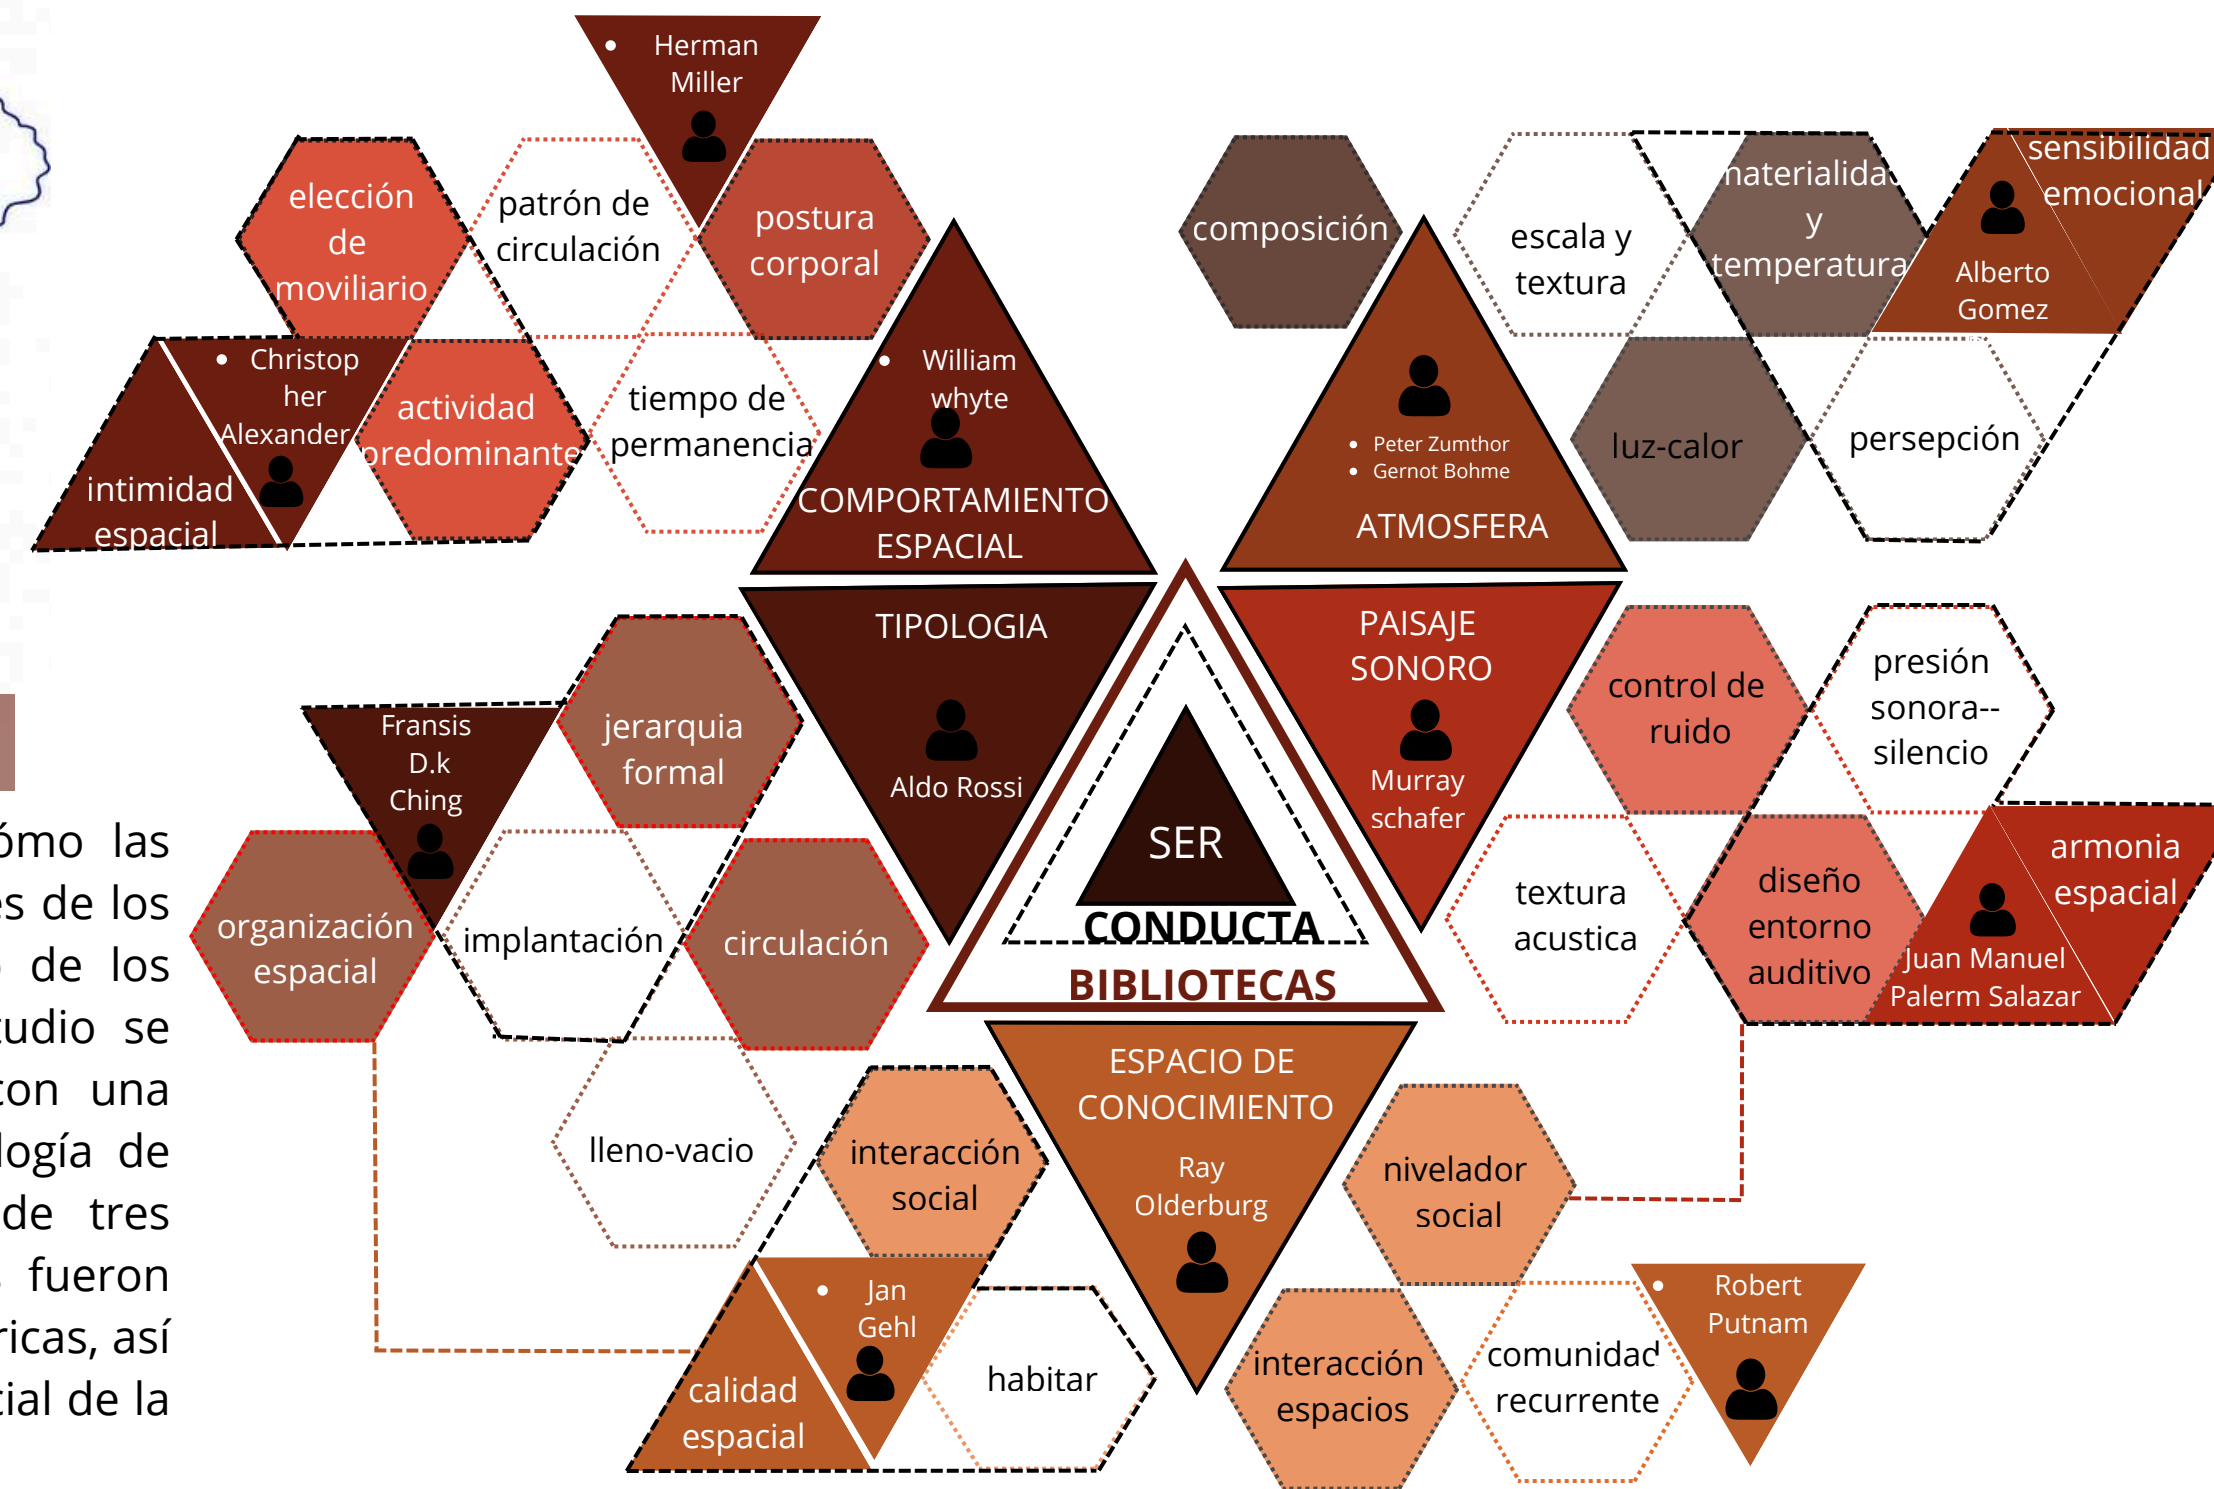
Herman Miller

elección de moviliario

patrón de circulación

postura corporal

Christopher Alexander

intimidad espacial

actividad predominante

tiempo de permanencia

William whyte

COMPORTAMIENTO ESPACIAL

composición

escala y textura

materialidad y temperatura

sensibilidad emocional

Alberto Gomez

Peter Zumthor
Gernot Bohme

ATMOSFERA

luz-calor

persepción

TIPOLOGIA

Aldo Rossi

Fransis D.k Ching

jerarquia formal

organización espacial

implantación

circulación

SER

CONDUCTA

BIBLIOTECAS

PAISAJE SONORO

Murray schafer

control de ruido

presión sonora--silencio

textura acustica

diseño entorno auditivo

armonia espacial

Juan Manuel Palerm Salazar

ómo las
s de los
de los
udio se
on una
logía de
de tres
fueron
ricas, así
ial de la

lleno-vacio

interacción social

ESPACIO DE CONOCIMIENTO

Ray Olderburg

nivelador social

Jan Gehl

calidad espacial

habitar

interacción espacios

comunidad recurrente

Robert Putnam